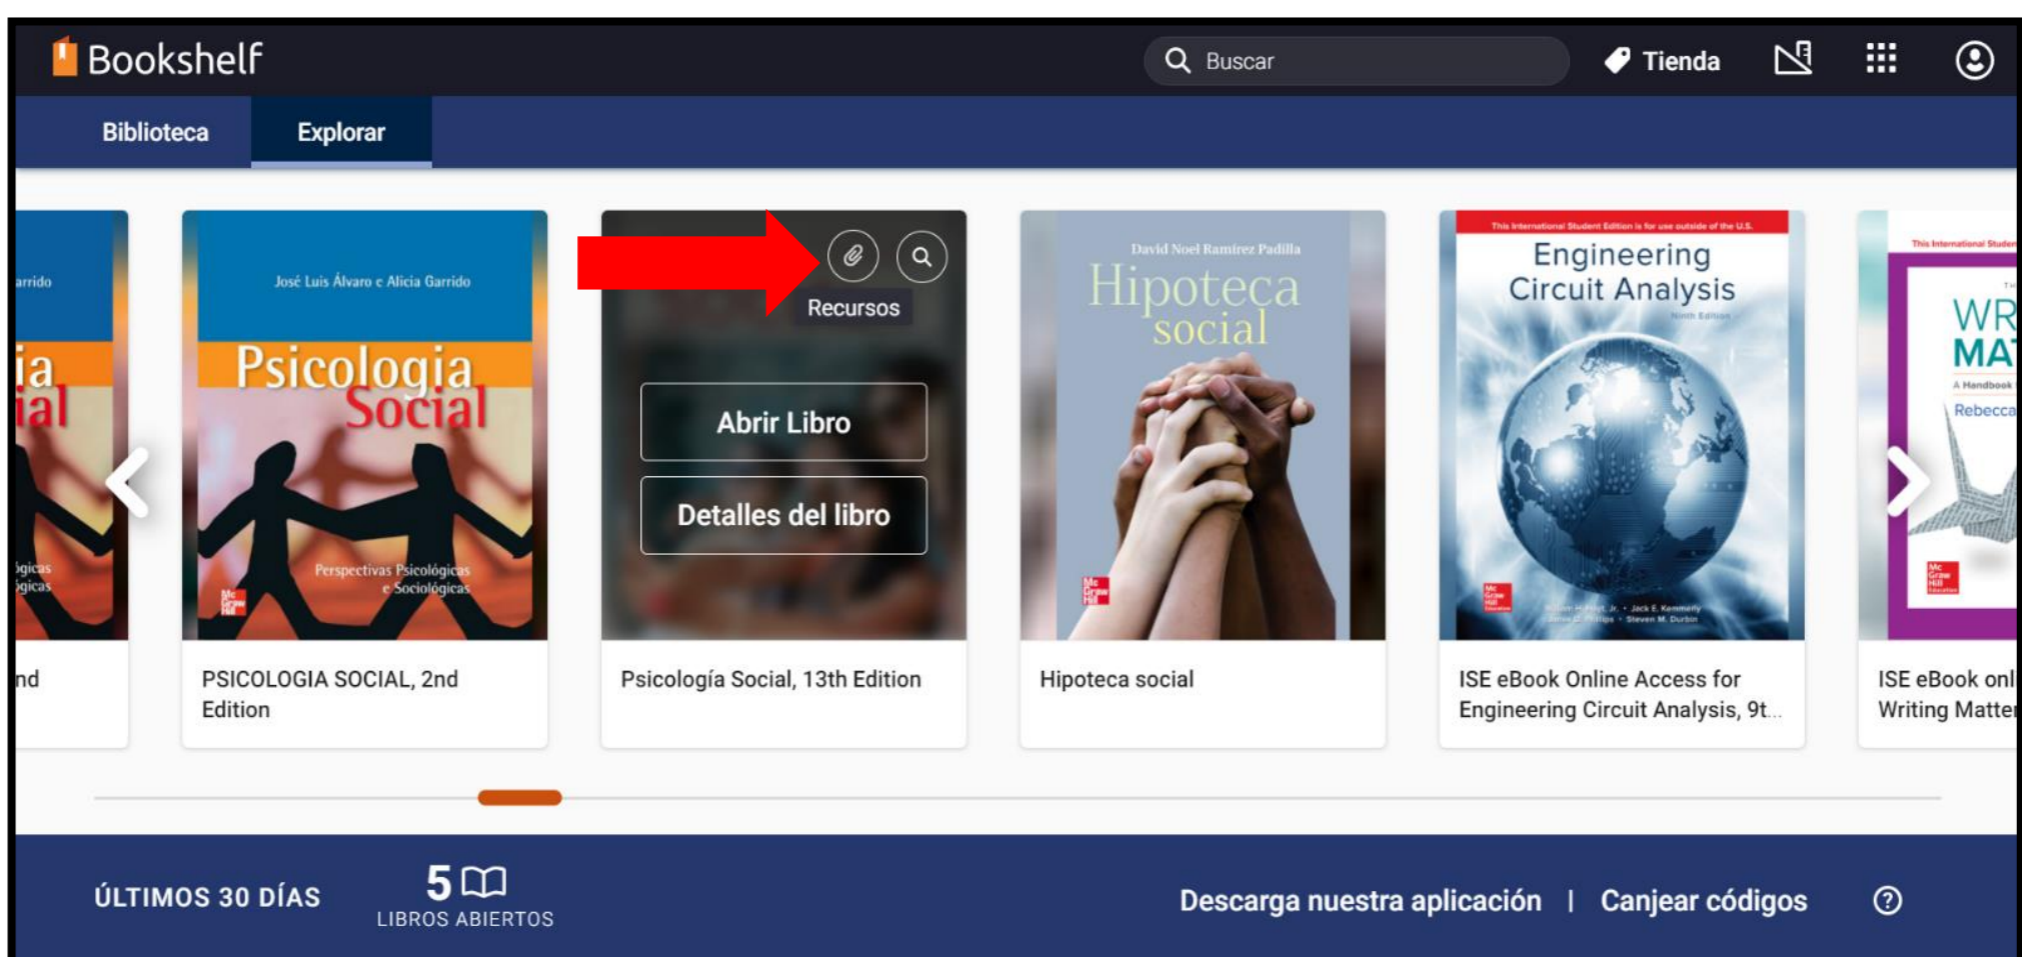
Bookshelf

Buscar

Tienda

Biblioteca

Explorar

arrido

ia
ial

ógicas
ógicas

nd

José Luis Álvaro e Alicia Garrido

Psicologia Social

Perspectivas Psicológicas e Sociológicas

PSICOLOGIA SOCIAL, 2nd Edition

Recursos

Abrir Libro

Detalles del libro

Psicología Social, 13th Edition

David Noel Ramírez Padilla

Hipoteca social

Hipoteca social

This International Student Edition is for use outside of the U.S.

Engineering Circuit Analysis

Ninth Edition

ISE eBook Online Access for Engineering Circuit Analysis, 9t...

This International Student

WR
MA

A Handbook

Rebecca

ISE eBook onl
Writing Matte

ÚLTIMOS 30 DÍAS

5

LIBROS ABIERTOS

Descarga nuestra aplicación | Canjear códigos